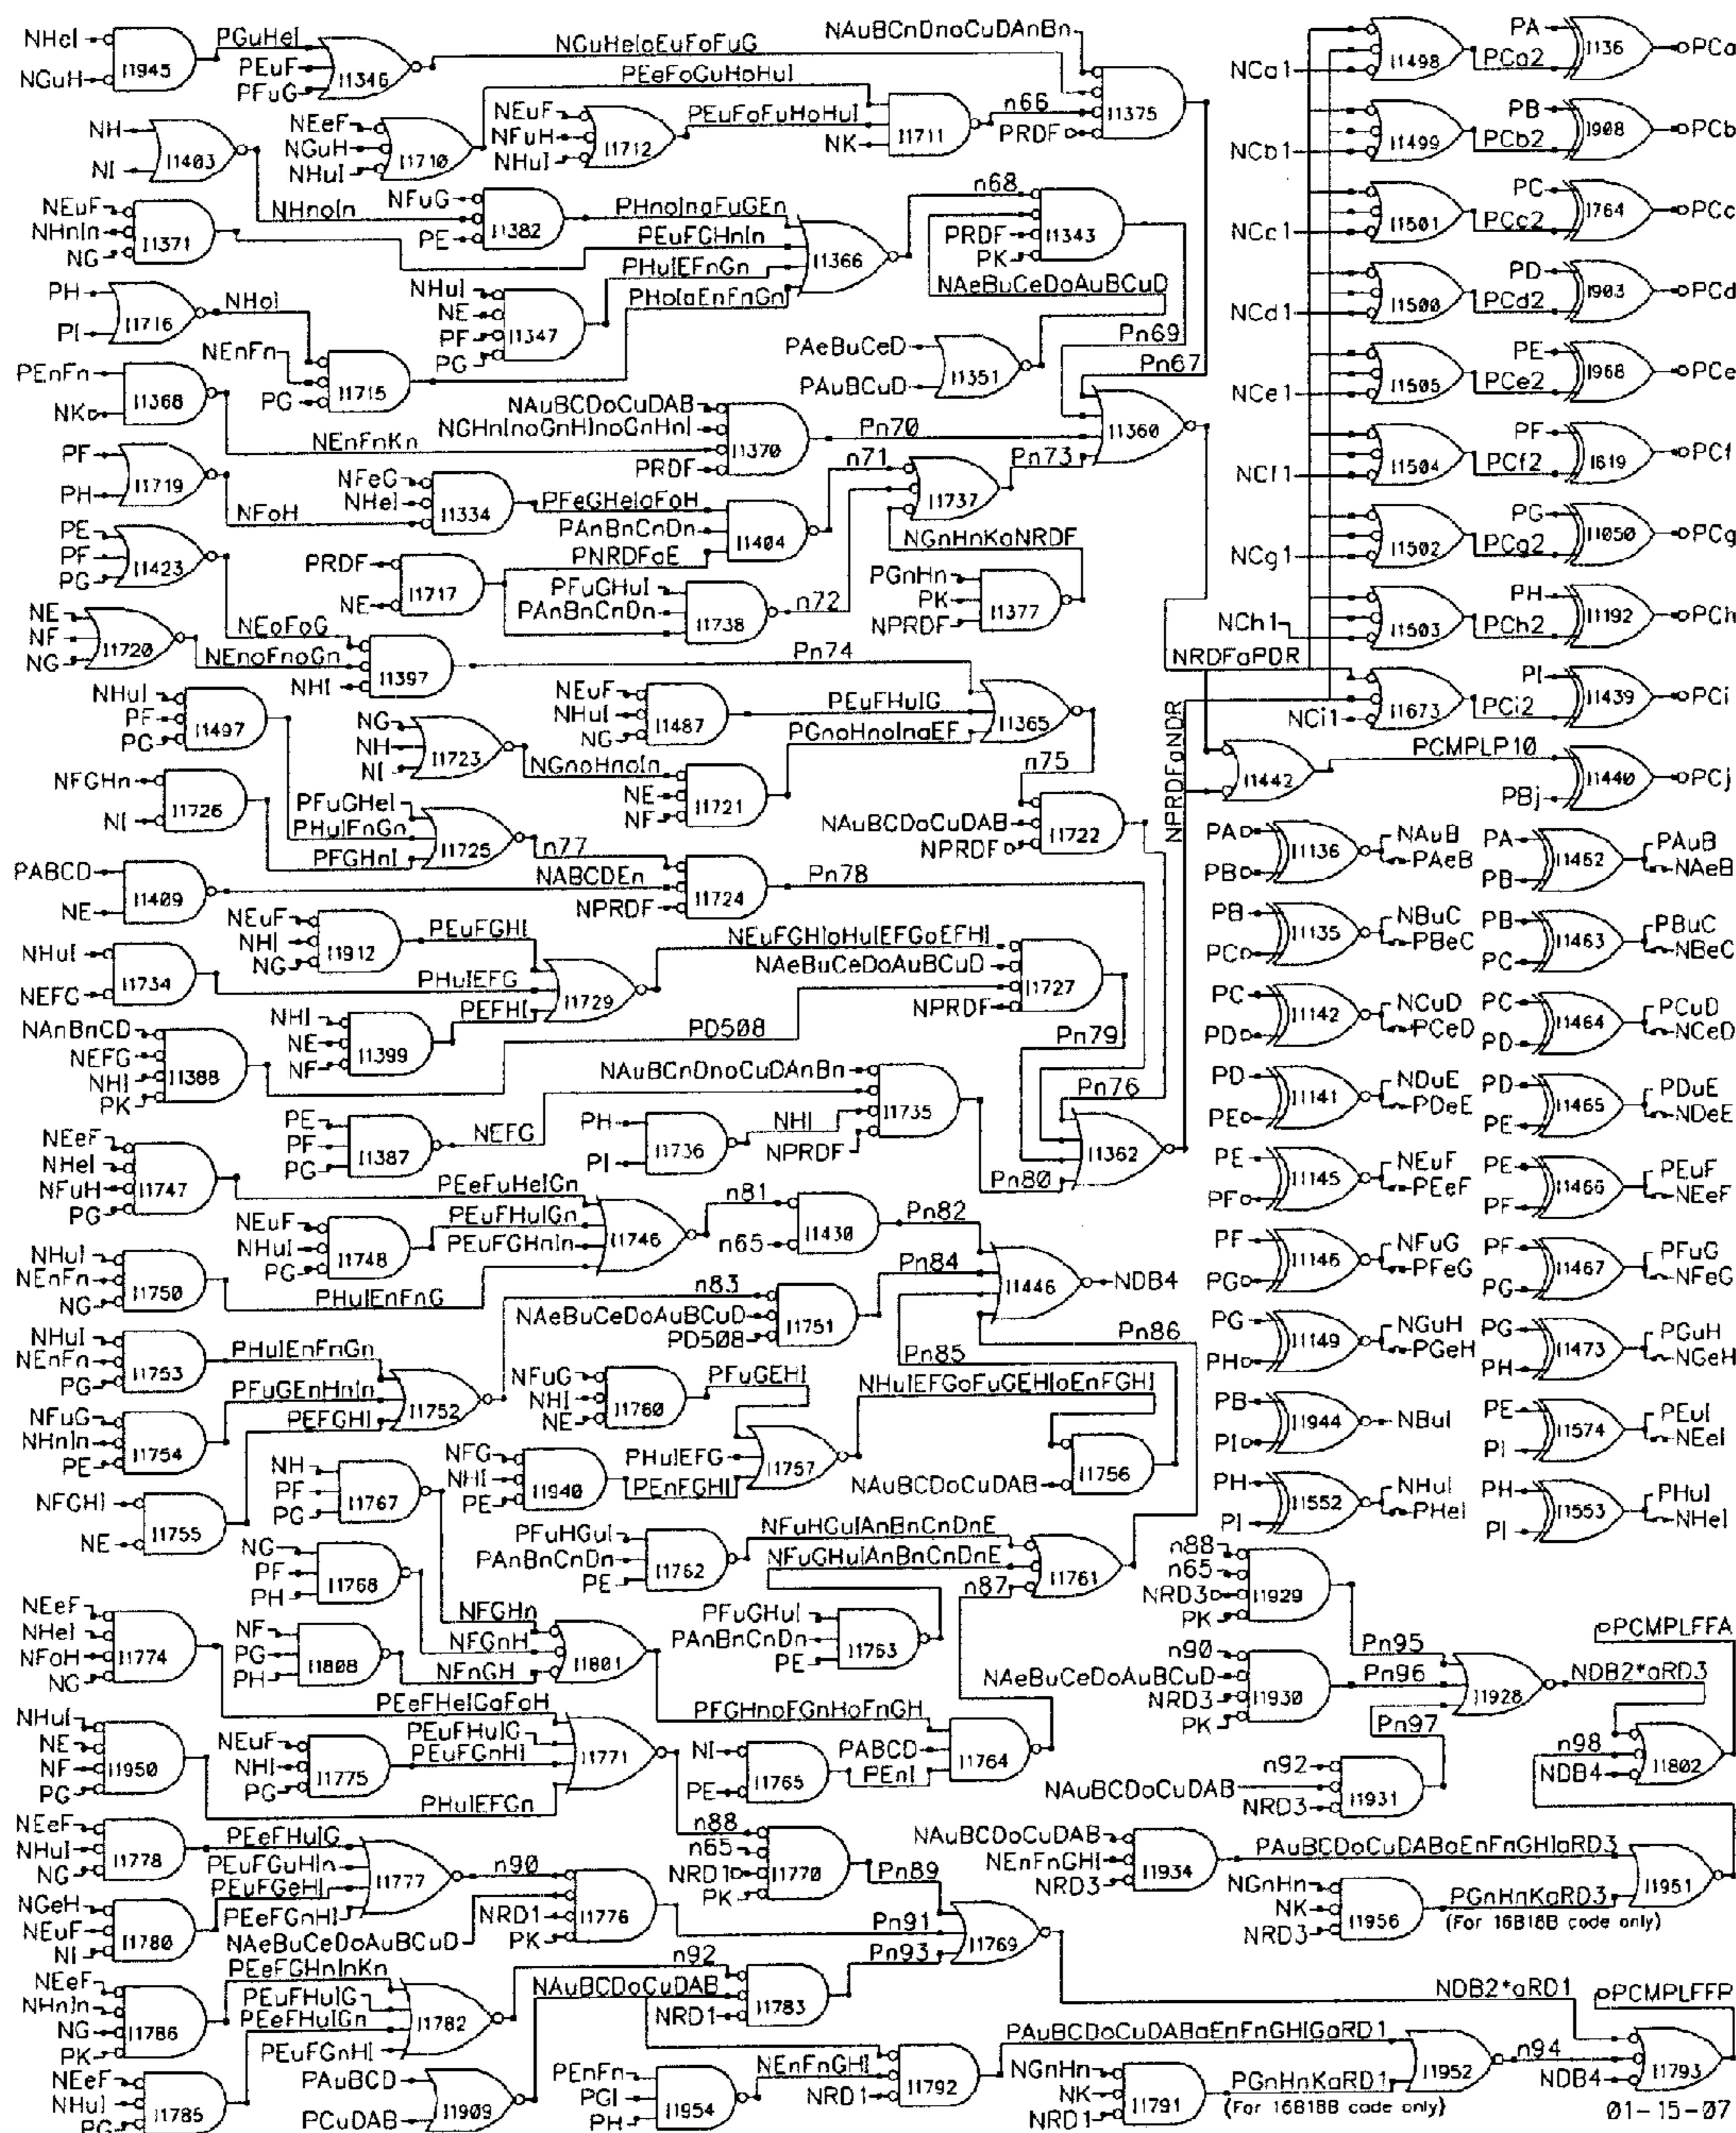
NHel
NGuH
11945
PGuHel
PEuF
PFuG
11346
NGuHelaEuFoFuG
NAuBCnDnoCuDAnBn
PEeFoGuHoHul
NEuF
NFuH
NHul
11712
PEuFoFuHoHul
11711
NK
n66
PRDF
11375
NH
NI
11403
NEeF
NGuH
NHul
11710
NEuF
NHnIn
NG
11371
NHnoIn
NFuG
PE
11382
PHnoInoFuGEn
PEuFCHnIn
PHulEFnGn
PHoIaEnFnGn
11366
n68
PRDF
PK
11343
NAeBuCeDoAuBCuD
PH
PI
11716
NHoI
NHul
NE
PF
PG
11347
Pn69
PEnFn
NK
11368
NEnFn
PG
11715
PAeBuCeD
PAuBCuD
11351
Pn67
NEnFnKn
NAuBCDoCuDAB
NGHnInoGnHInoGnHnI
PRDF
11370
Pn70
11360
PF
PH
11719
NFoH
NFeG
NHel
11334
PFeGHelaFoH
PAnBnCnDn
PNRDFaE
11404
n71
Pn73
11737
NGnHnKaNRDF
PE
PF
PG
11423
PRDF
NE
11717
PFuGHul
PAnBnCnDn
11738
n72
PGnHn
PK
NPRDF
11377
NE
NF
NG
11720
NEoFoG
NEnoFnoGn
NHI
11397
Pn74
NHul
PF
PG
11497
NEuF
NHul
NG
11487
PEuFHulG
PGnoHnoInoEF
11365
NG
NH
NI
11723
NGnoHnoIn
NE
NF
11721
n75
NFGHn
NI
11726
PFuGHel
PHulFnGn
PFGHnI
11725
n77
NAuBCDoCuDAB
NPRDF
11722
PABCD
NE
11409
NABCDEn
NPRDF
11724
Pn78
NEuF
NHI
NG
11912
PEuFGHI
NHul
NEFC
11734
PHulEFG
11729
NEuFGHIoHulEFGoEFHI
NAeBuCeDoAuBCuD
NPRDF
11727
NAnBnCD
NEFG
NHI
PK
11388
NHI
NE
NF
11399
PEFHI
PD508
Pn79
NAuBCnDnoCuDAnBn
PE
PF
PG
11387
NEFG
PH
PI
11736
NHI
NPRDF
11735
Pn76
Pn80
11362
NPRDFaNDR
NEeF
NHel
NFuH
PG
11747
PEeFuHelGn
NEuF
NHul
PG
11748
PEuFHulGn
PEuFGHnIn
11746
n81
n65
11430
Pn82
NHul
NEnFn
NG
11750
PHulEnFnG
n83
NAeBuCeDoAuBCuD
PD508
11751
Pn84
11446
NDB4
Pn85
Pn86
NHul
NEnFn
PG
11753
PHulEnFnGn
NFuG
NHnIn
PE
11754
PFuGEnHnIn
PEFGHI
11752
NFuG
NHI
NE
11760
PFuGEHI
NHulEFGoFuGEHIoEnFGHI
NAuBCDoCuDAB
11756
NH
PF
PG
11767
NFGHI
NE
11755
NFG
NHI
PE
11940
PHulEFG
PEnFGHI
11757
NG
PF
PH
11768
PFuHGul
PAnBnCnDn
PE
11762
NFuHGulAnBnCnDnE
NFuGHulAnBnCnDnE
n87
11761
NEeF
NHel
NFoH
NG
11774
NF
PG
PH
11808
NFGHn
NFGnH
NFnGH
11801
PFuGHul
PAnBnCnDn
PE
11763
PFGHnoFGnHoFnGH
NHul
NE
NF
PG
11950
PEeFHelGaFoH
NEuF
NHI
PG
11775
PEuFHulG
PEuFGnHI
PHulEFGn
11771
NI
PE
11765
PABCD
PEnI
11764
NEeF
NHul
NG
11778
PEeFHulG
PEuFGuHIn
PEuFGeHI
11777
n90
n88
n65
NRD1
PK
11770
Pn89
NGeH
NEuF
NI
11780
PEeFGnHI
NAeBuCeDoAuBCuD
NRD1
PK
11776
Pn91
Pn93
11769
NEeF
NHnIn
NG
PK
11786
PEeFGHnInKn
PEuFHulG
PEeFHulGn
PEuFGnHI
11782
n92
NAuBCDoCuDAB
NRD1
11783
NEeF
NHul
PG
11785
PAuBCD
PCuDAB
11909
PEnFn
PGI
PH
11954
NEnFnGHI
NRD1
11792
NCa1
11498
PA
PCa2
1136
PCa
NCb1
11499
PB
PCb2
1908
PCb
NCc1
11501
PC
PCc2
1764
PCc
NCd1
11500
PD
PCd2
1903
PCd
NCe1
11505
PE
PCe2
1968
PCe
NCf1
11504
PF
PCf2
1619
PCf
NCg1
11502
PG
PCg2
11050
PCg
NCh1
11503
PH
PCh2
11192
PCh
NRDFaPDR
NCi1
11673
PI
PCi2
11439
PCi
11442
PCMPLP10
PBj
11440
PCj
PA
PB
11136
NAuB
PAeB
PA
PB
11462
PAuB
NAeB
PB
PC
11135
NBuC
PBeC
PB
PC
11463
PBuC
NBeC
PC
PD
11142
NCuD
PCeD
PC
PD
11464
PCuD
NCeD
PD
PE
11141
NDuE
PDeE
PD
PE
11465
PDuE
NDeE
PE
PF
11145
NEuF
PEeF
PE
PF
11466
PEuF
NEeF
PF
PG
11146
NFuG
PFeG
PF
PG
11467
PFuG
NFeG
PG
PH
11149
NGuH
PGeH
PG
PH
11473
PGuH
NGeH
PB
PI
11944
NBuI
PE
PI
11574
PEuI
NEeI
PH
PI
11552
NHul
PHel
PH
PI
11553
PHul
NHel
n88
n65
NRD3
PK
11929
Pn95
n90
NAeBuCeDoAuBCuD
NRD3
PK
11930
Pn96
11928
NDB2*aRD3
PCMPLFFA
Pn97
n98
NDB4
11802
NAuBCDoCuDAB
n92
NRD3
11931
NAuBCDoCuDAB
NEnFnGHI
NRD3
11934
PAuBCDoCuDABaEnFnGHIaRD3
NGnHn
NK
NRD3
11956
PGnHnKaRD3
(For 16B18B code only)
11951
NDB2*aRD1
PCMPLFFP
PAuBCDoCuDABaEnFnGHIGaRD1
NGnHn
NK
NRD1
11791
PGnHnKaRD1
(For 16B18B code only)
11952
n94
NDB4
11793
01-15-07